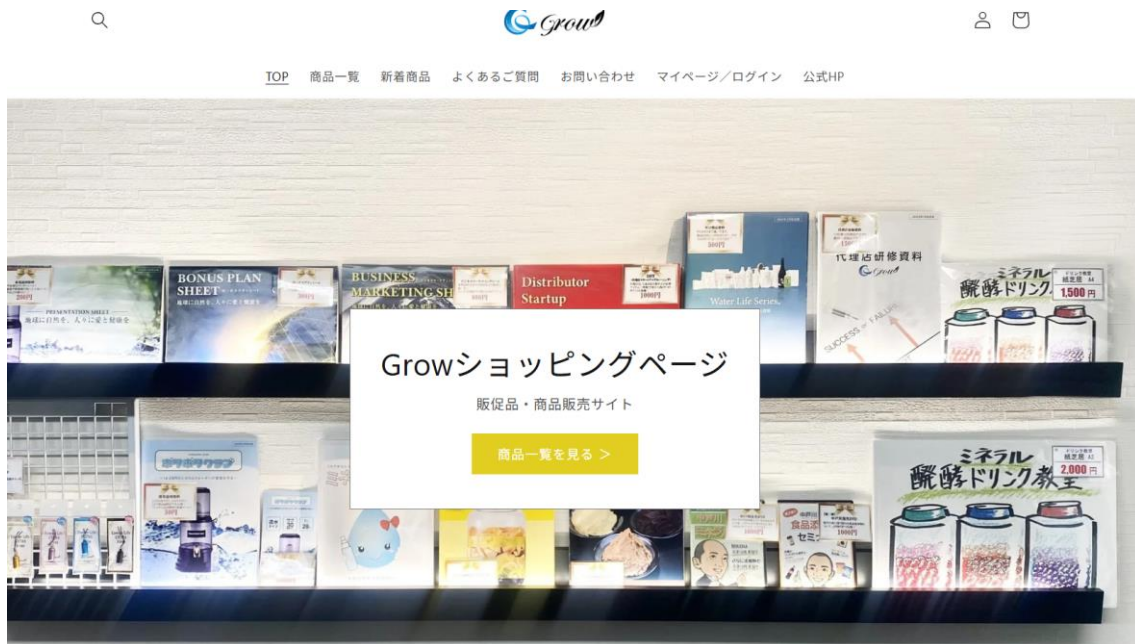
Grow

TOP 商品一覧 新着商品 よくあるご質問 お問い合わせ マイページ／ログイン 公式HP

200円

PRESENTATION SHEET

BONUS PLAN SHEET

300円

BUSINESS MARKETING SH

Distributor Startup

1000円

500円

Water Life Series

代理店研修資料

Grow

ミネラル 醗酵ドリンク 1,500円

Growショッピングページ

販促品・商品販売サイト

商品一覧を見る ＞

ミネラル 醗酵ドリンク教室 2,000円

食品添

1000円